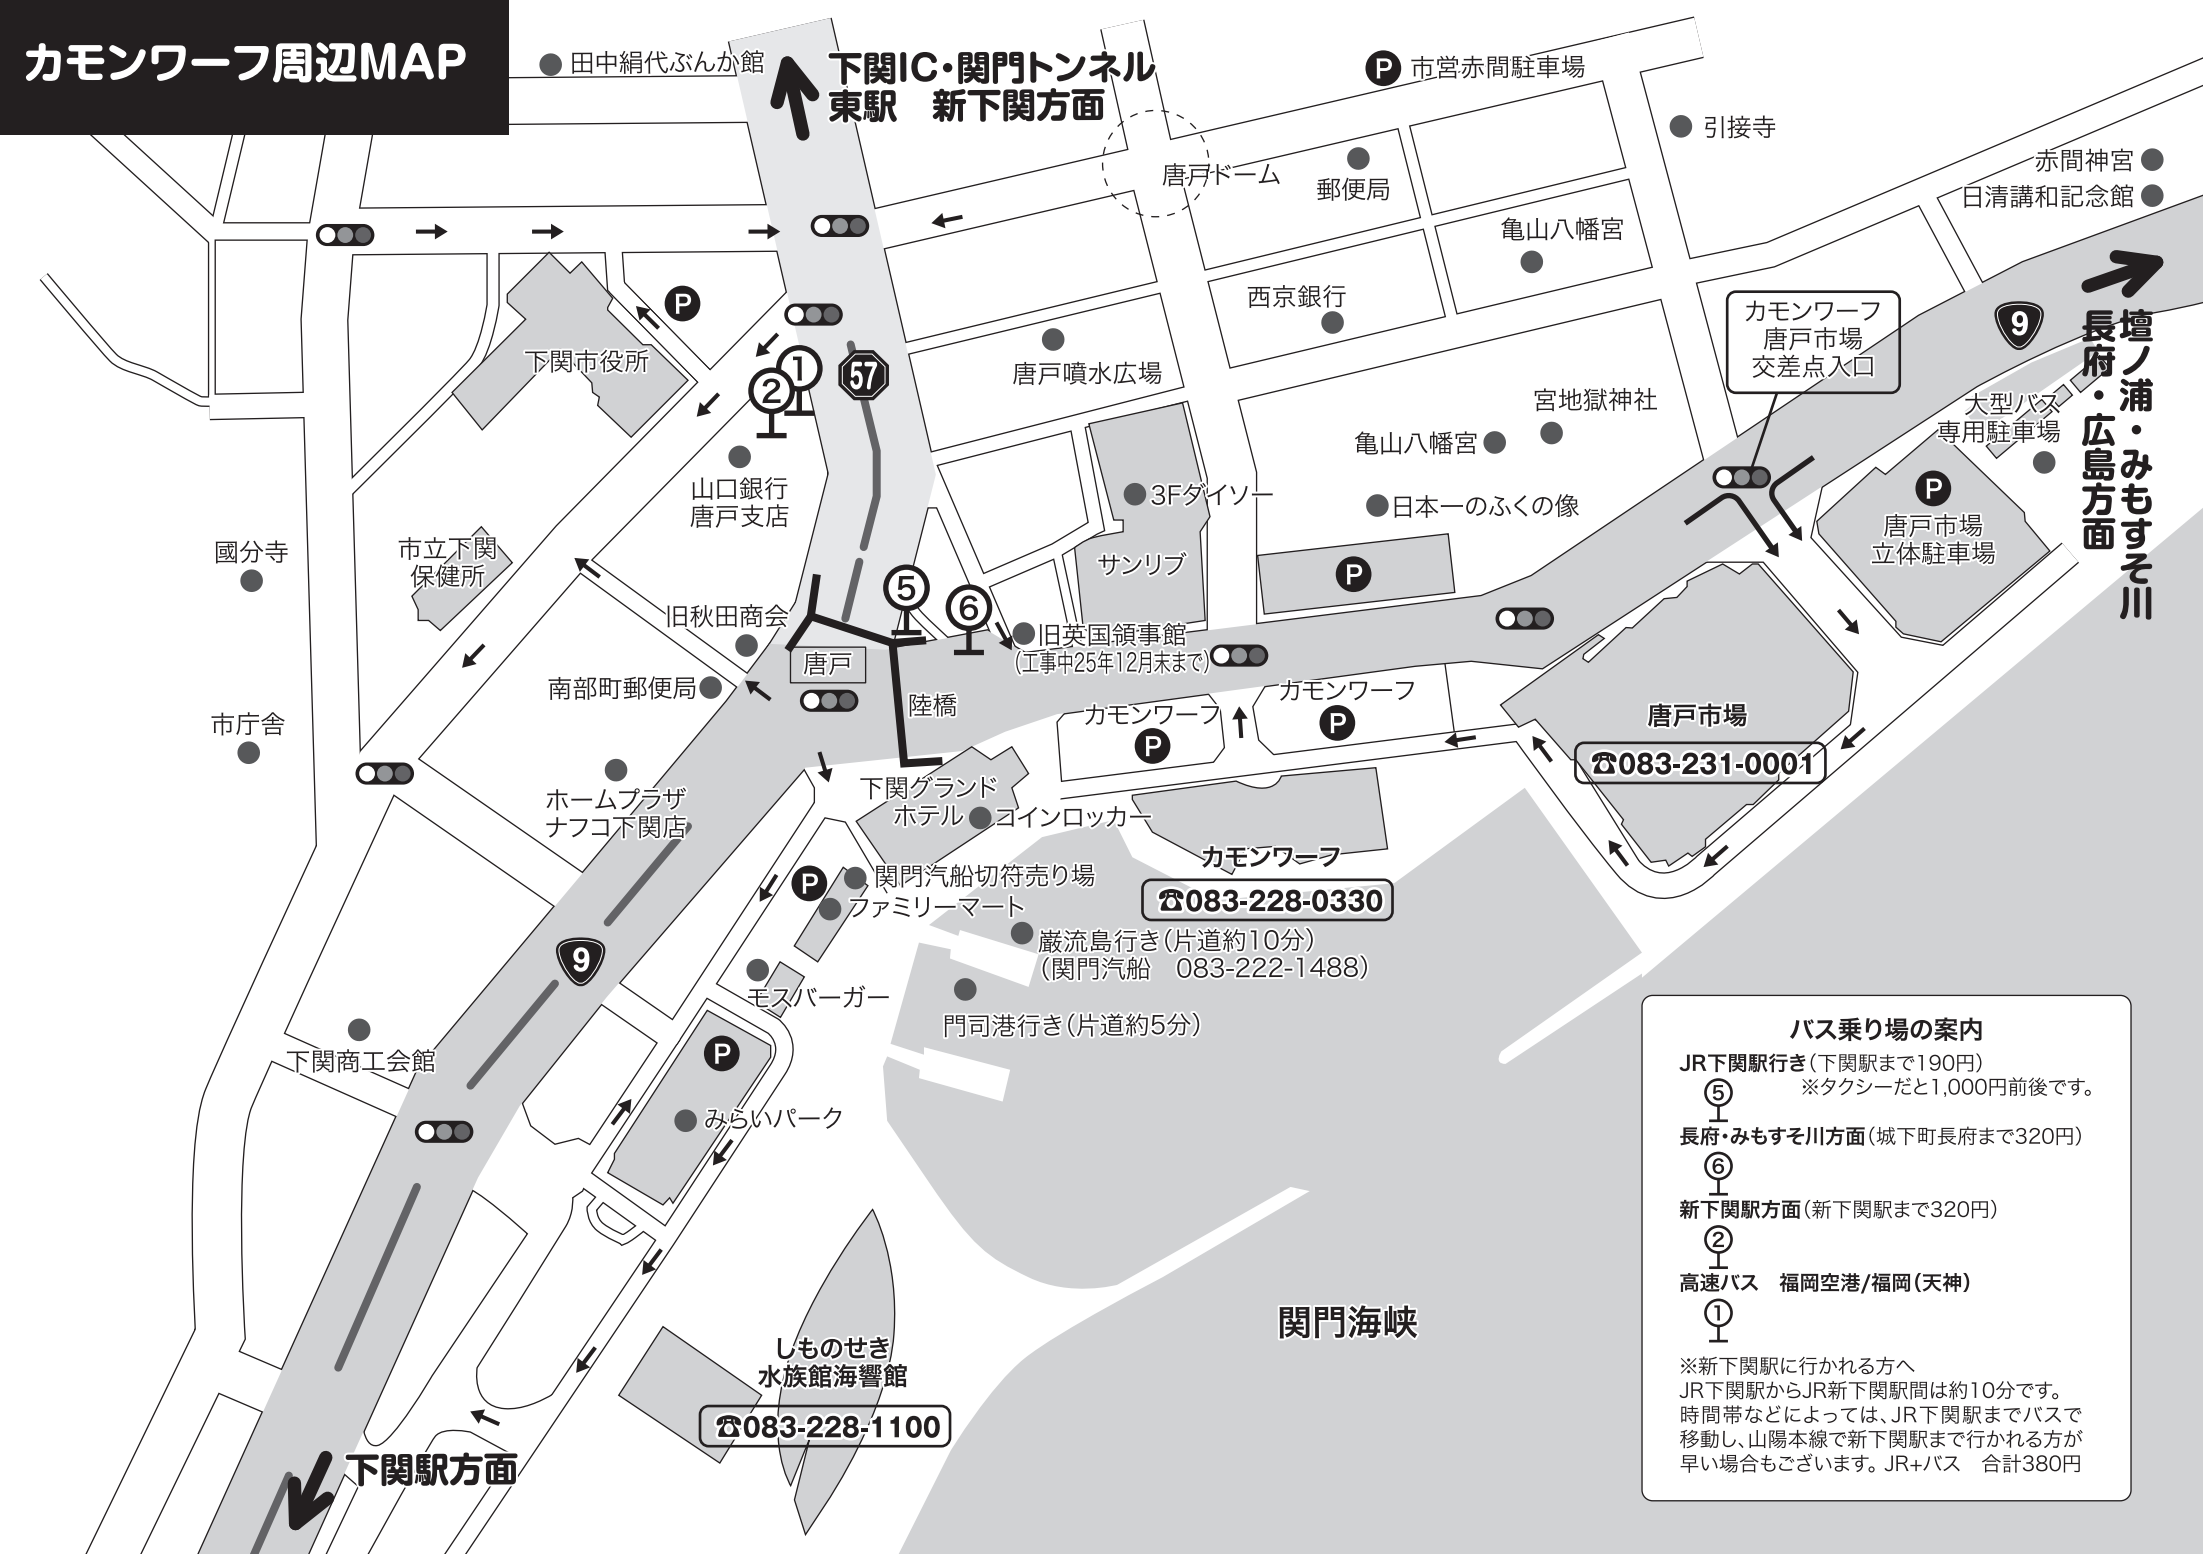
カモンワーフ周辺MAP

田中絹代ぶんか館
下関IC・関門トンネル
東駅　新下関方面
市営赤間駐車場
引接寺
赤間神宮
日清講和記念館
唐戸ドーム
郵便局
亀山八幡宮
西京銀行
下関市役所
57
1
2
唐戸噴水広場
宮地獄神社
亀山八幡宮
カモンワーフ
唐戸市場
交差点入口
9
壇ノ浦・みもすそ川
長府・広島方面
大型バス
専用駐車場
山口銀行
唐戸支店
3Fダイソー
日本一のふくの像
唐戸市場
立体駐車場
國分寺
市立下関
保健所
サンリブ
5
6
旧秋田商会
旧英国領事館
(工事中25年12月末まで)
唐戸
陸橋
南部町郵便局
カモンワーフ
カモンワーフ
唐戸市場
☎083-231-0001
市庁舎
ホームプラザ
ナフコ下関店
下関グランド
ホテル
コインロッカー
カモンワーフ
☎083-228-0330
関門汽船切符売り場
ファミリーマート
巌流島行き(片道約10分)
(関門汽船　083-222-1488)
9
モスバーガー
門司港行き(片道約5分)
下関商工会館
みらいパーク
関門海峡
しものせき
水族館海響館
☎083-228-1100
下関駅方面

バス乗り場の案内
JR下関駅行き(下関駅まで190円)
※タクシーだと1,000円前後です。
5
長府・みもすそ川方面(城下町長府まで320円)
6
新下関駅方面(新下関駅まで320円)
2
高速バス　福岡空港/福岡(天神)
1
※新下関駅に行かれる方へ
JR下関駅からJR新下関駅間は約10分です。
時間帯などによっては、JR下関駅までバスで移動し、山陽本線で新下関駅まで行かれる方が早い場合もございます。JR+バス　合計380円